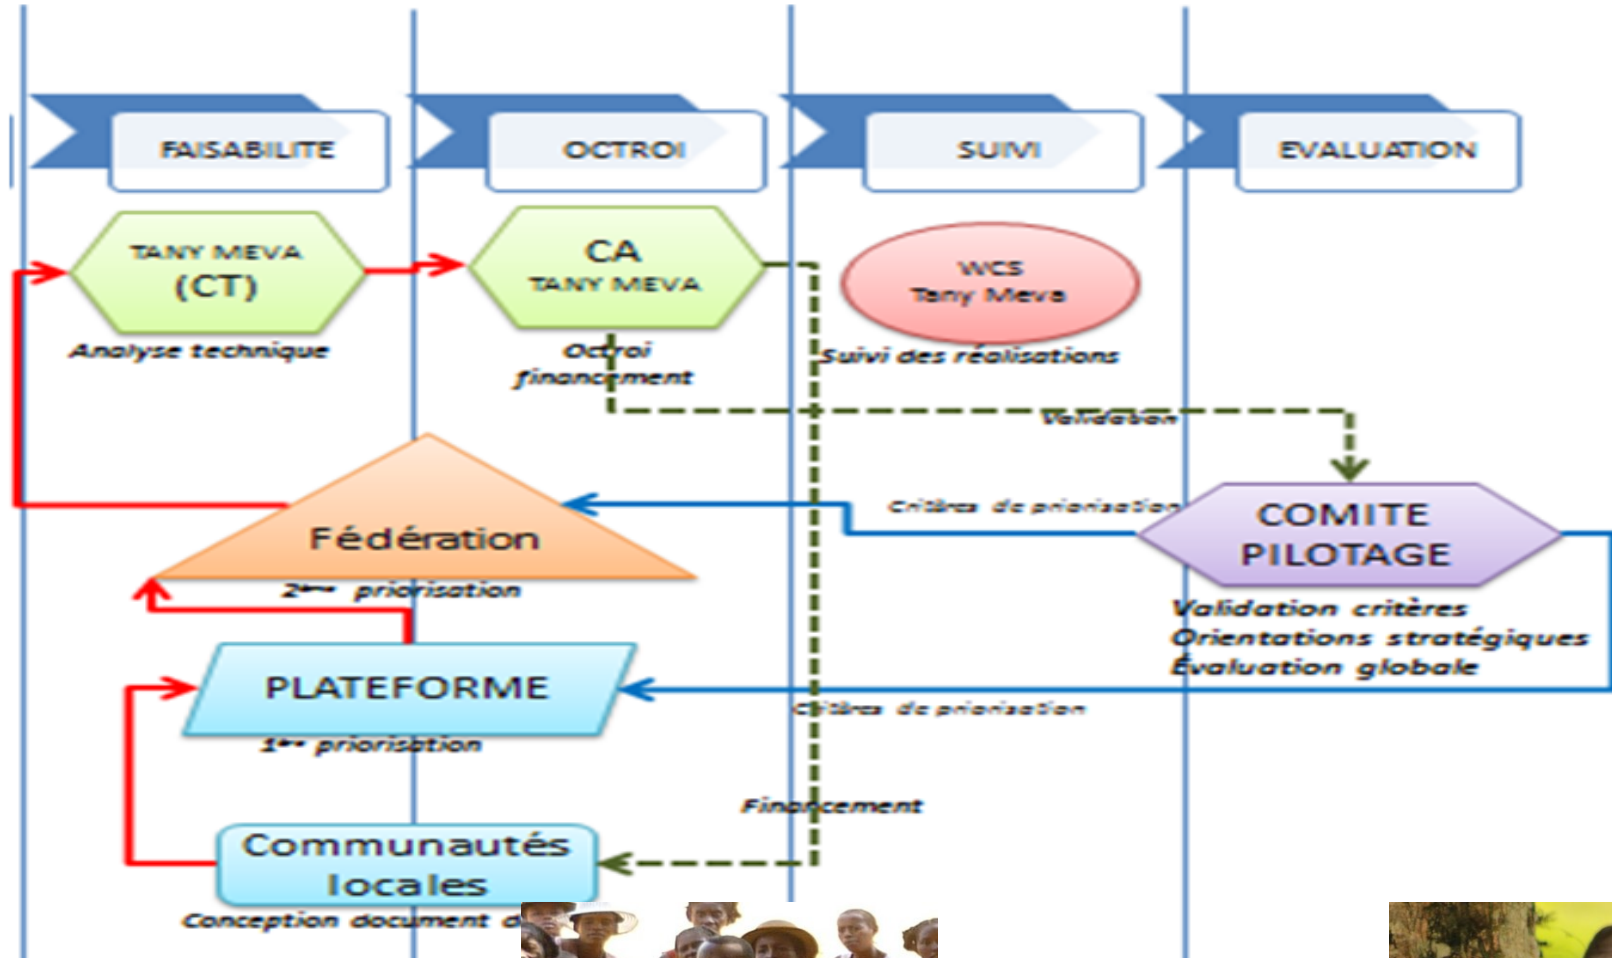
FAISABILITE

OCTROI

SUIVI

EVALUATION

TANY MEVA
(CT)

Analyse technique

CA
TANY MEVA

Octroi financement

WCS
Tany Meva

Suivi des réalisations

Validation

Critères de priorisation

Fédération

2ème priorisation

COMITE PILOTAGE

Validation critères
Orientations stratégiques
Évaluation globale

PLATEFORME

Critères de priorisation

1ère priorisation

Financement

Communautés locales

Conception document d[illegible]